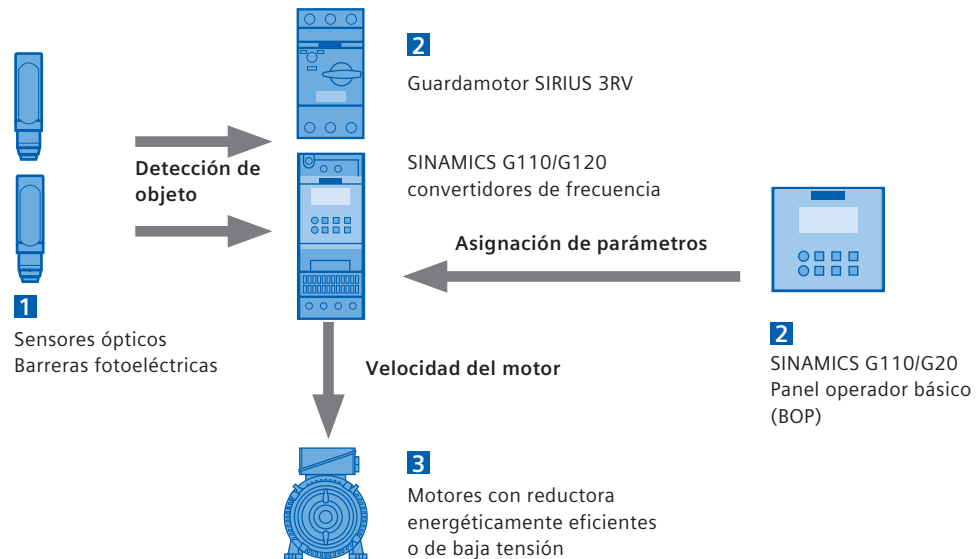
2

Guardamotor SIRIUS 3RV

Detección de objeto

SINAMICS G110/G120 convertidores de frecuencia

Asignación de parámetros

1

Sensores ópticos
Barreras fotoeléctricas

2

SINAMICS G110/G20
Panel operador básico (BOP)

Velocidad del motor

3

Motores con reductora energéticamente eficientes o de baja tensión